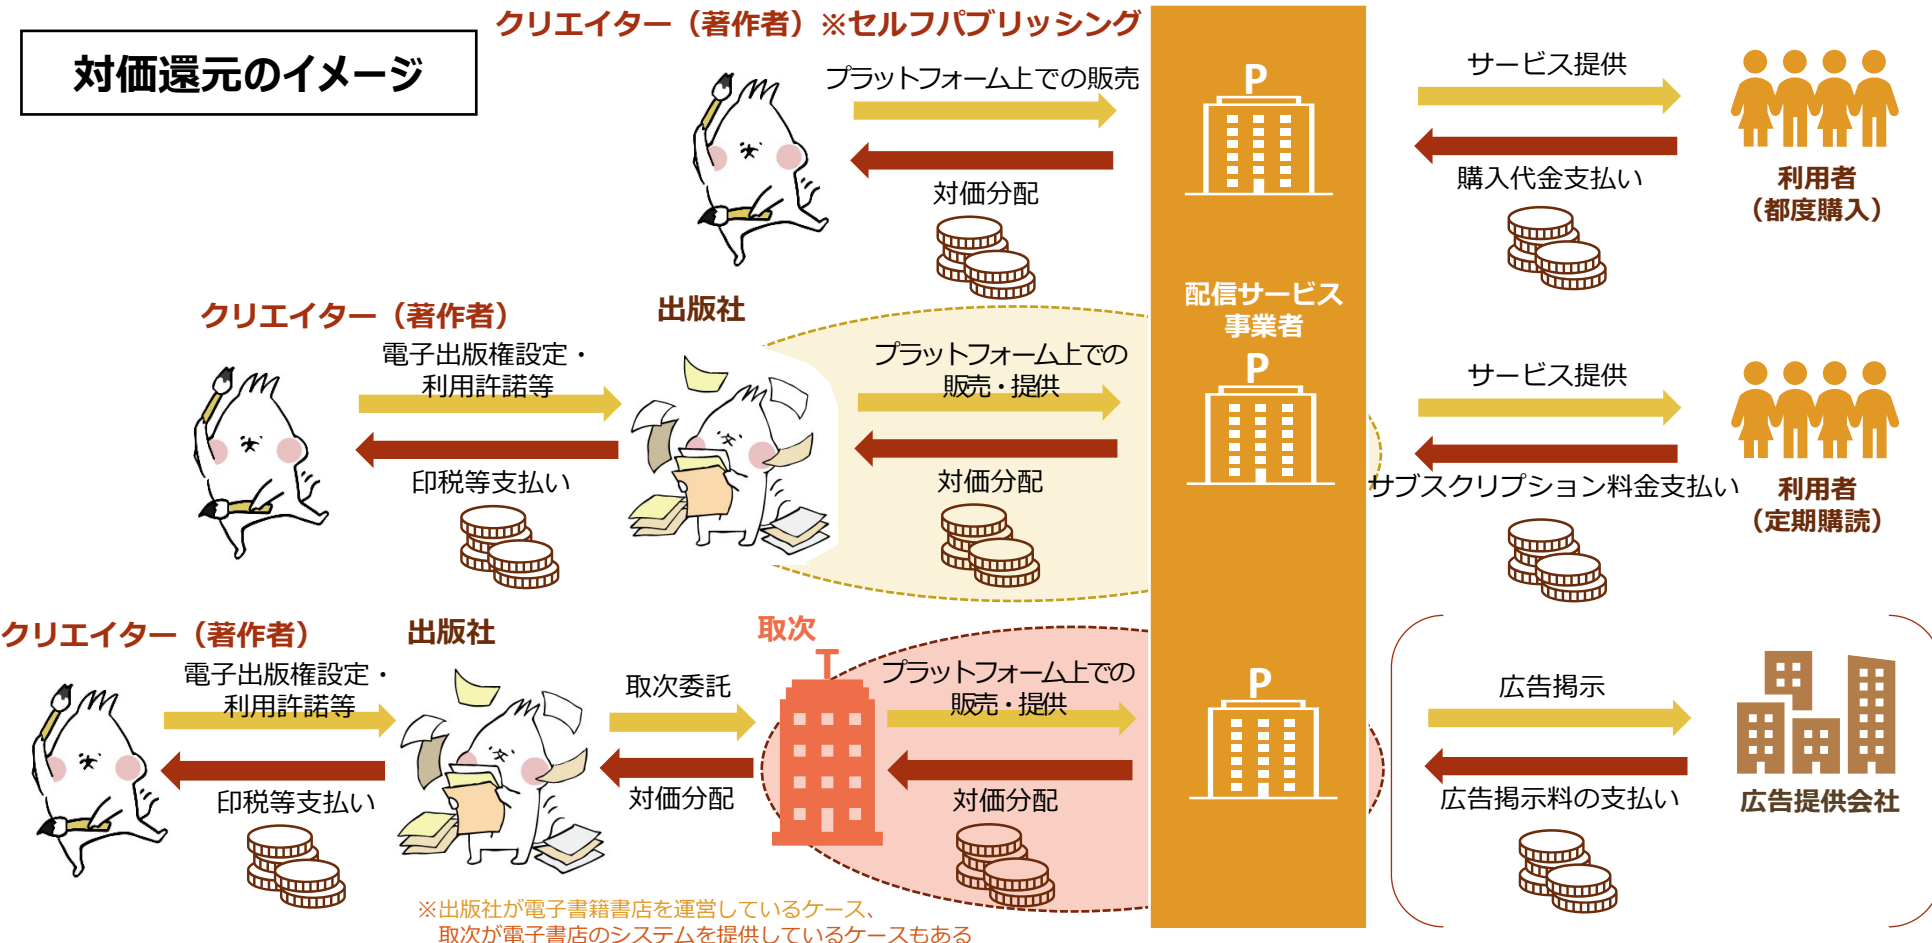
対価還元のイメージ

クリエイター（著作者）※セルフパブリッシング

プラットフォーム上での販売

対価分配

P

配信サービス事業者

P

P

サービス提供

購入代金支払い

利用者（都度購入）

クリエイター（著作者）

出版社

電子出版権設定・利用許諾等

印税等支払い

プラットフォーム上での販売・提供

対価分配

サービス提供

サブスクリプション料金支払い

利用者（定期購読）

クリエイター（著作者）

出版社

取次

電子出版権設定・利用許諾等

印税等支払い

取次委託

対価分配

プラットフォーム上での販売・提供

対価分配

広告掲示

広告掲示料の支払い

広告提供会社

※出版社が電子書籍書店を運営しているケース、取次が電子書店のシステムを提供しているケースもある